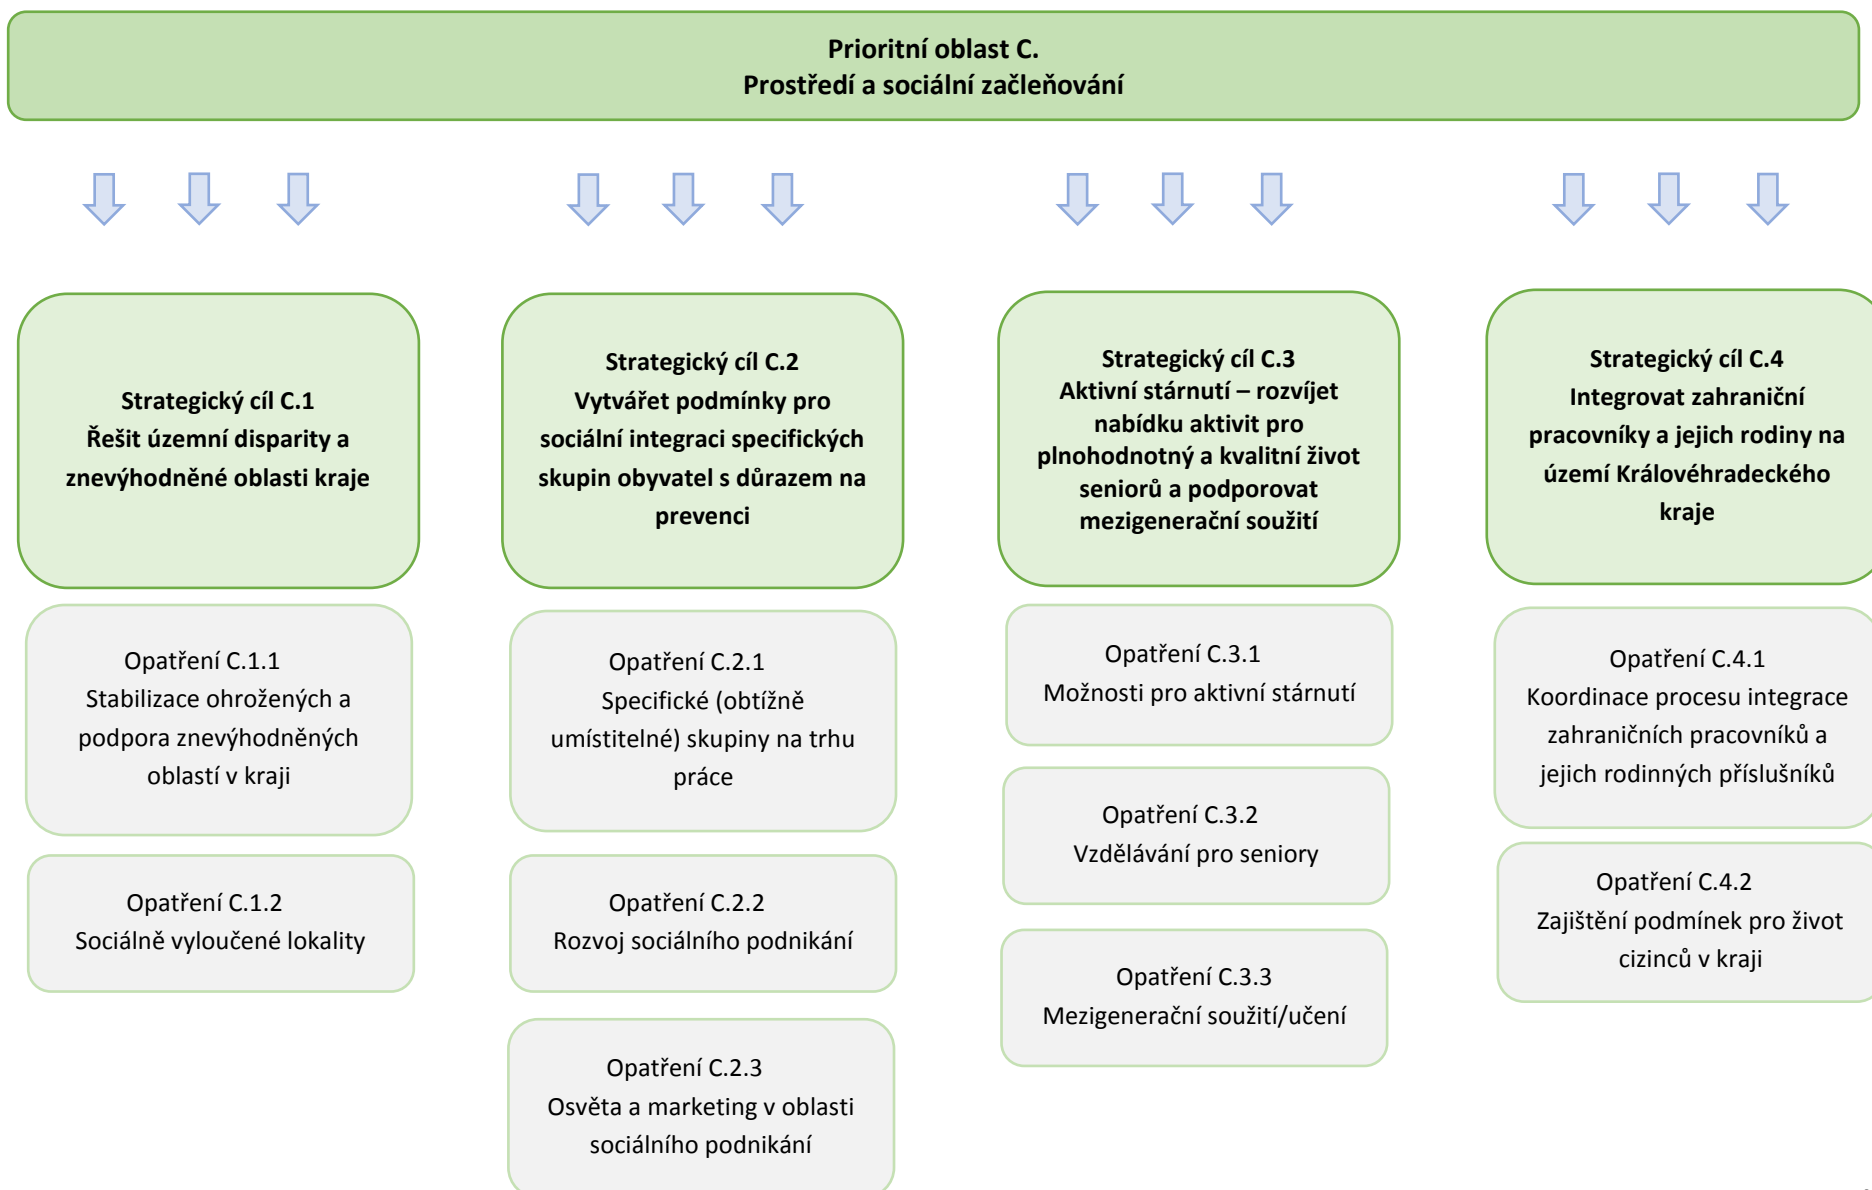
Prioritní oblast C.
Prostředí a sociální začleňování

Strategický cíl C.1
Řešit územní disparity a znevýhodněné oblasti kraje

Opatření C.1.1
Stabilizace ohrožených a podpora znevýhodněných oblastí v kraji

Opatření C.1.2
Sociálně vyloučené lokality

Strategický cíl C.2
Vytvářet podmínky pro sociální integraci specifických skupin obyvatel s důrazem na prevenci

Opatření C.2.1
Specifické (obtížně umístitelné) skupiny na trhu práce

Opatření C.2.2
Rozvoj sociálního podnikání

Opatření C.2.3
Osvěta a marketing v oblasti sociálního podnikání

Strategický cíl C.3
Aktivní stárnutí – rozvíjet nabídku aktivit pro plnohodnotný a kvalitní život seniorů a podporovat mezigenerační soužití

Opatření C.3.1
Možnosti pro aktivní stárnutí

Opatření C.3.2
Vzdělávání pro seniory

Opatření C.3.3
Mezigenerační soužití/učení

Strategický cíl C.4
Integrovat zahraniční pracovníky a jejich rodiny na území Královéhradeckého kraje

Opatření C.4.1
Koordinace procesu integrace zahraničních pracovníků a jejich rodinných příslušníků

Opatření C.4.2
Zajištění podmínek pro život cizinců v kraji